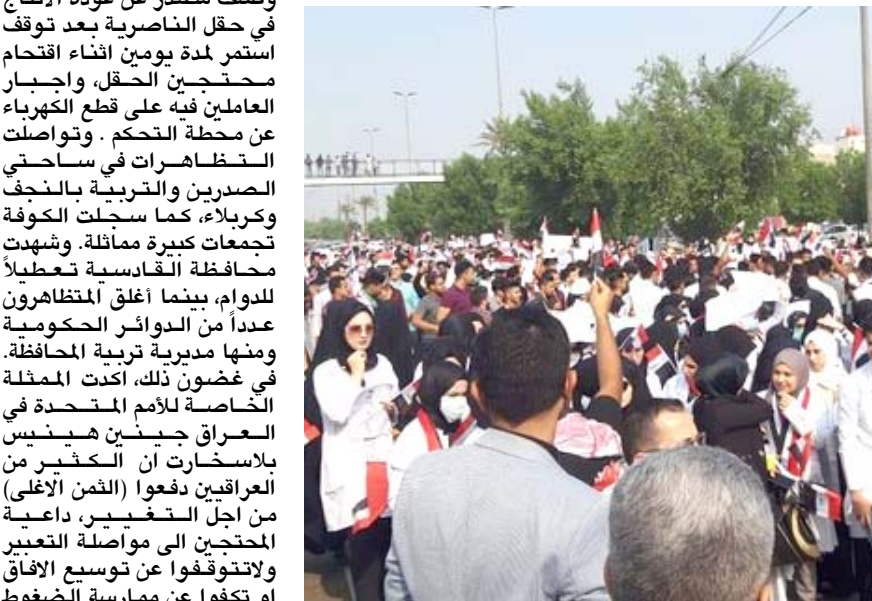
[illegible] في حقل الناصرية بعد توقف استمر لمدة يومين اثناء اقتحام محتجين الحقل، واجبار العاملين فيه على قطع الكهرباء عن محطة التحكم . وتواصلت التظاهرات في ساحتي الصدرين والتربية بالنجف وكربلاء، كما سجلت الكوفة تجمعات كبيرة مماثلة. وشهدت محافظة القادسية تعطيلاً للدوام، بينما أغلق المتظاهرون عدداً من الدوائر الحكومية ومنها مديرية تربية المحافظة. في غضون ذلك، اكدت الممثلة الخاصة للأمم المتحدة في العراق جينين هينيس بلاسخارت ان الكثير من العراقيين دفعوا (الثمن الاغلى) من اجل التغيير، داعية المحتجين الى مواصلة التعبير ولاتتوقفوا عن توسيع الافاق او تكفوا عن ممارسة الضغوط